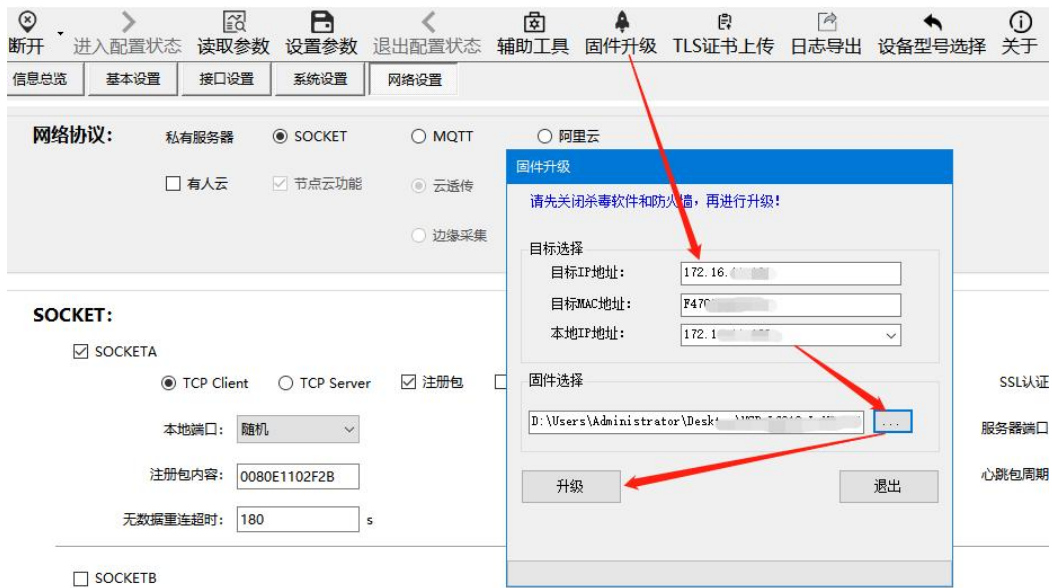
断开 进入配置状态 读取参数 设置参数 退出配置状态 辅助工具 固件升级 TLS证书上传 日志导出 设备型号选择 关于

信息总览 基本设置 接口设置 系统设置 网络设置

网络协议: 私有服务器 SOCKET MQTT 阿里云

有人云 节点云功能 云透传

边缘采集

SOCKET:

SOCKETA

TCP Client TCP Server 注册包

本地端口: 随机

注册包内容: 0080E1102F2B

无数据重连超时: 180 s

SOCKETB

SSL认证

服务器端口

心跳包周期

固件升级

请先关闭杀毒软件和防火墙，再进行升级！

目标选择

目标IP地址: 172.16.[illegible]

目标MAC地址: F470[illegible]

本地IP地址: 172.1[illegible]

固件选择

D:\Users\Administrator\Desk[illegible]

...

升级

退出